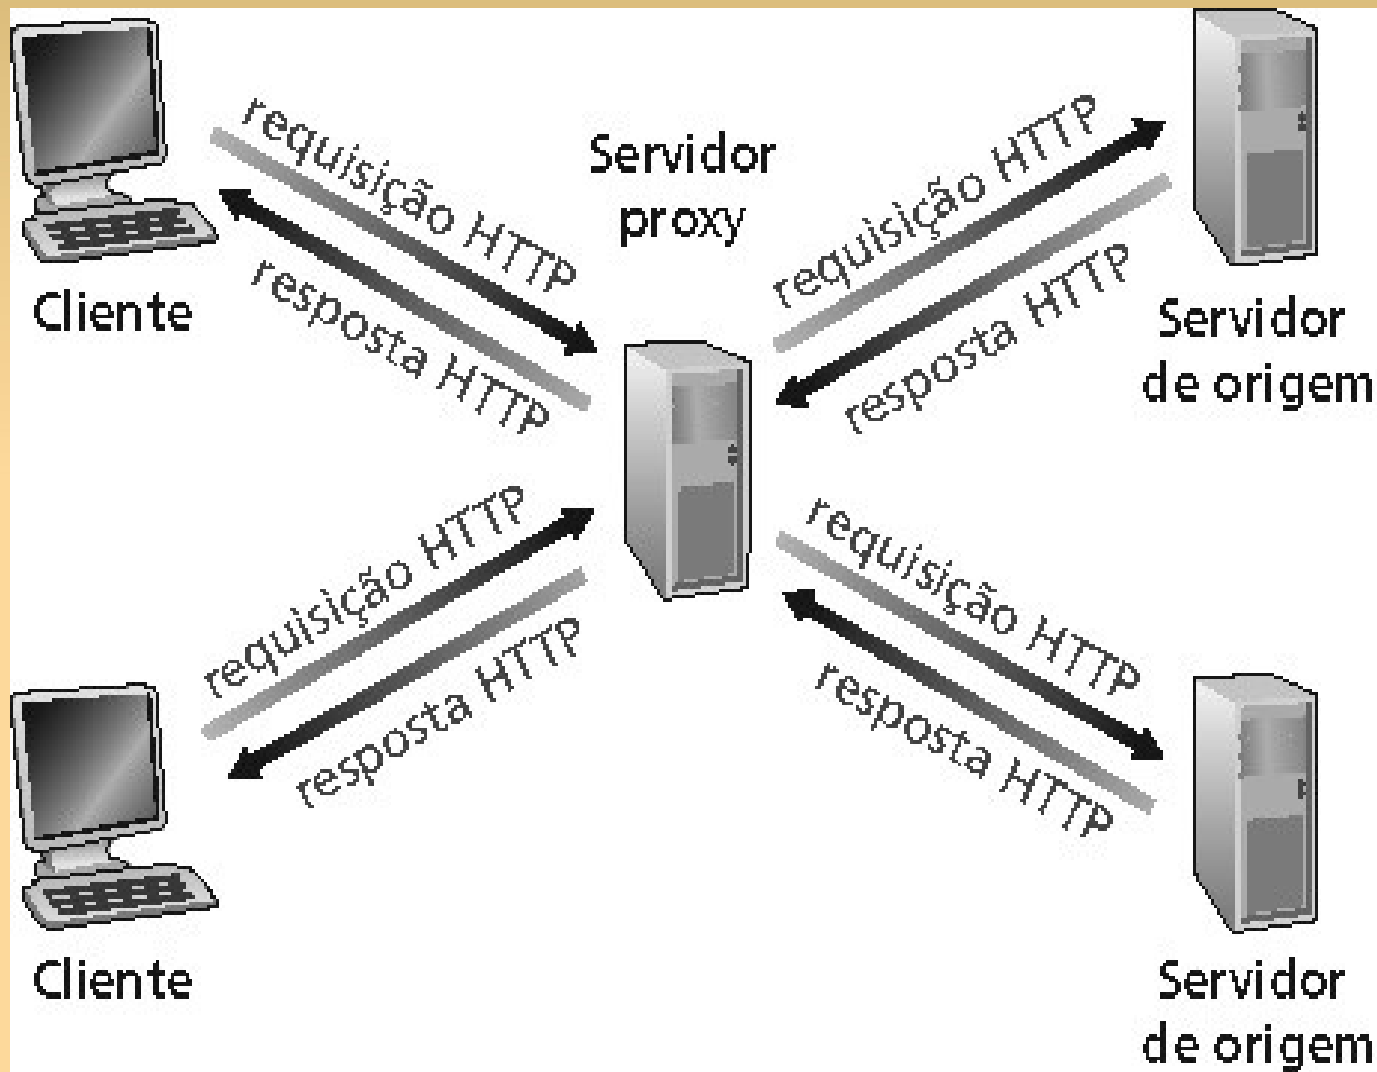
requisição HTTP

resposta HTTP

Cliente

Servidor proxy

requisição HTTP

resposta HTTP

Servidor de origem

requisição HTTP

resposta HTTP

Cliente

requisição HTTP

resposta HTTP

Servidor de origem